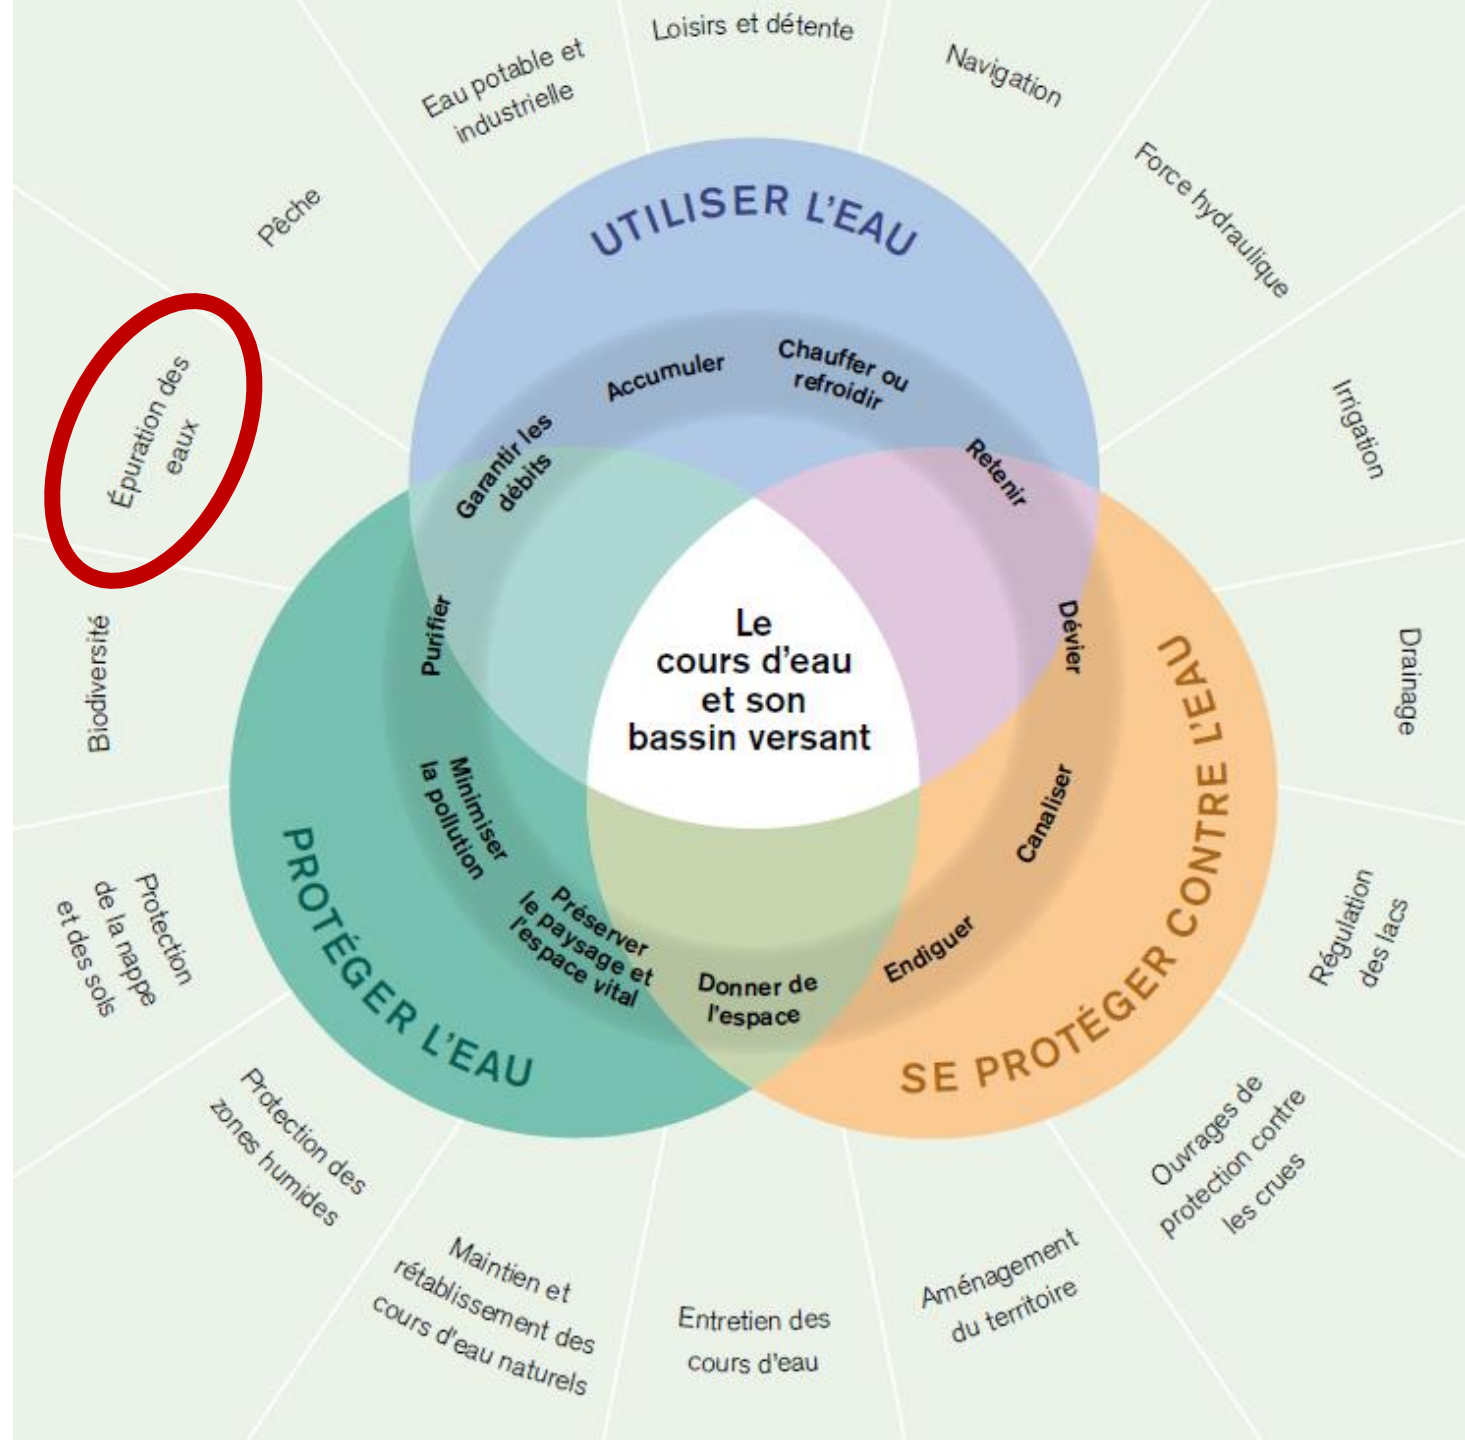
Loisirs et détente

Navigation

Force hydraulique

Irrigation

Drainage

Régulation des lacs

Ouvrages de protection contre les crues

Aménagement du territoire

Entretien des cours d'eau

Maintien et rétablissement des cours d'eau naturels

Protection des zones humides

Protection de la nappe et des sols

Biodiversité

Épuration des eaux

Pêche

Eau potable et industrielle

UTILISER L'EAU

Accumuler

Chauffer ou refroidir

Retenir

Dévier

Canaliser

Endiguer

Donner de l'espace

Préserver le paysage et l'espace vital

Minimiser la pollution

Purifier

Garantir les débits

Le cours d'eau et son bassin versant

PROTÉGER L'EAU

SE PROTÉGER CONTRE L'EAU